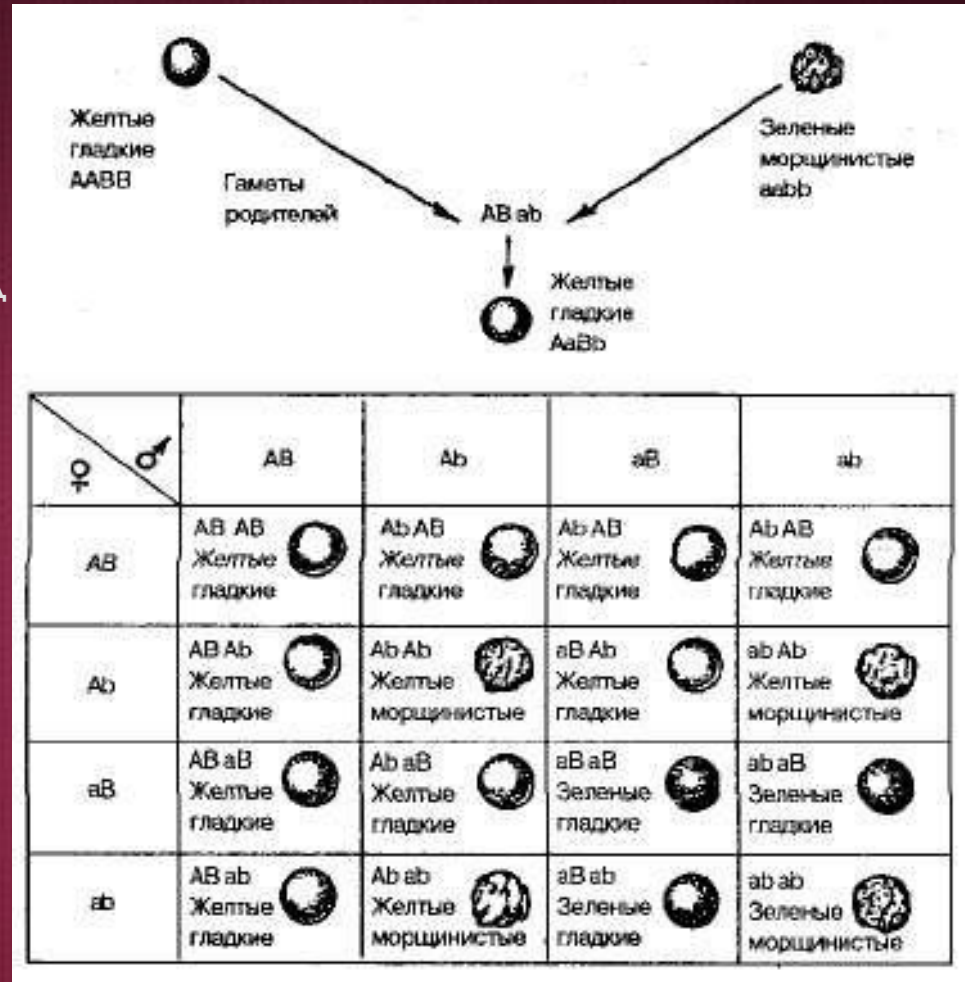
Желтые гладкие AABB

Гаметы родителей

Зеленые морщинистые aabb

AB ab

Желтые гладкие AaBb

| ♀ ♂ | AB | Ab | aB | ab |
|---|---|---|---|---|
| AB | AB AB Желтые гладкие | Ab AB Желтые гладкие | Ab AB Желтые гладкие | Ab AB Желтые гладкие |
| Ab | AB Ab Желтые гладкие | Ab Ab Желтые морщинистые | aB Ab Желтые гладкие | ab Ab Желтые морщинистые |
| aB | AB aB Желтые гладкие | Ab aB Желтые гладкие | aB aB Зеленые гладкие | ab aB Зеленые гладкие |
| ab | AB ab Желтые гладкие | Ab ab Желтые морщинистые | aB ab Зеленые гладкие | ab ab Зеленые морщинистые |